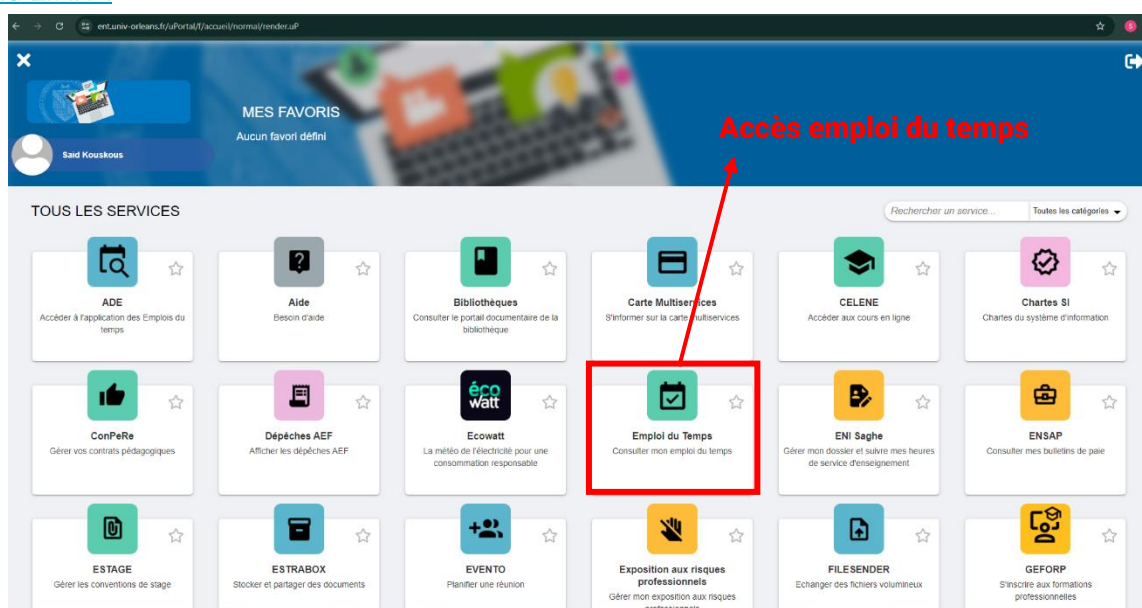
ent.univ-orleans.fr/uPortal/f/accueil/normal/render.uP

MES FAVORIS
Aucun favori défini

Said Kouskous

Accès emploi du temps

TOUS LES SERVICES

Rechercher un service...
Toutes les catégories

ADE
Accéder à l'application des Emplois du temps

Aide
Besoin d'aide

Bibliothèques
Consulter le portail documentaire de la bibliothèque

Carte Multiservices
S'informer sur la carte multiservices

CELENE
Accéder aux cours en ligne

Chartes SI
Chartes du système d'information

ConPeRe
Gérer vos contrats pédagogiques

Dépêches AEF
Afficher les dépêches AEF

éco watt
Ecowatt
La météo de l'électricité pour une consommation responsable

Emploi du Temps
Consulter mon emploi du temps

ENI Saghe
Gérer mon dossier et suivre mes heures de service d'enseignement

ENSAP
Consulter mes bulletins de paie

ESTAGE
Gérer les conventions de stage

ESTRABOX
Stocker et partager des documents

EVENTO
Planifier une réunion

Exposition aux risques professionnels
Gérer mon exposition aux risques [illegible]

FILESENDER
Echanger des fichiers volumineux

GEFORP
S'inscrire aux formations professionnelles